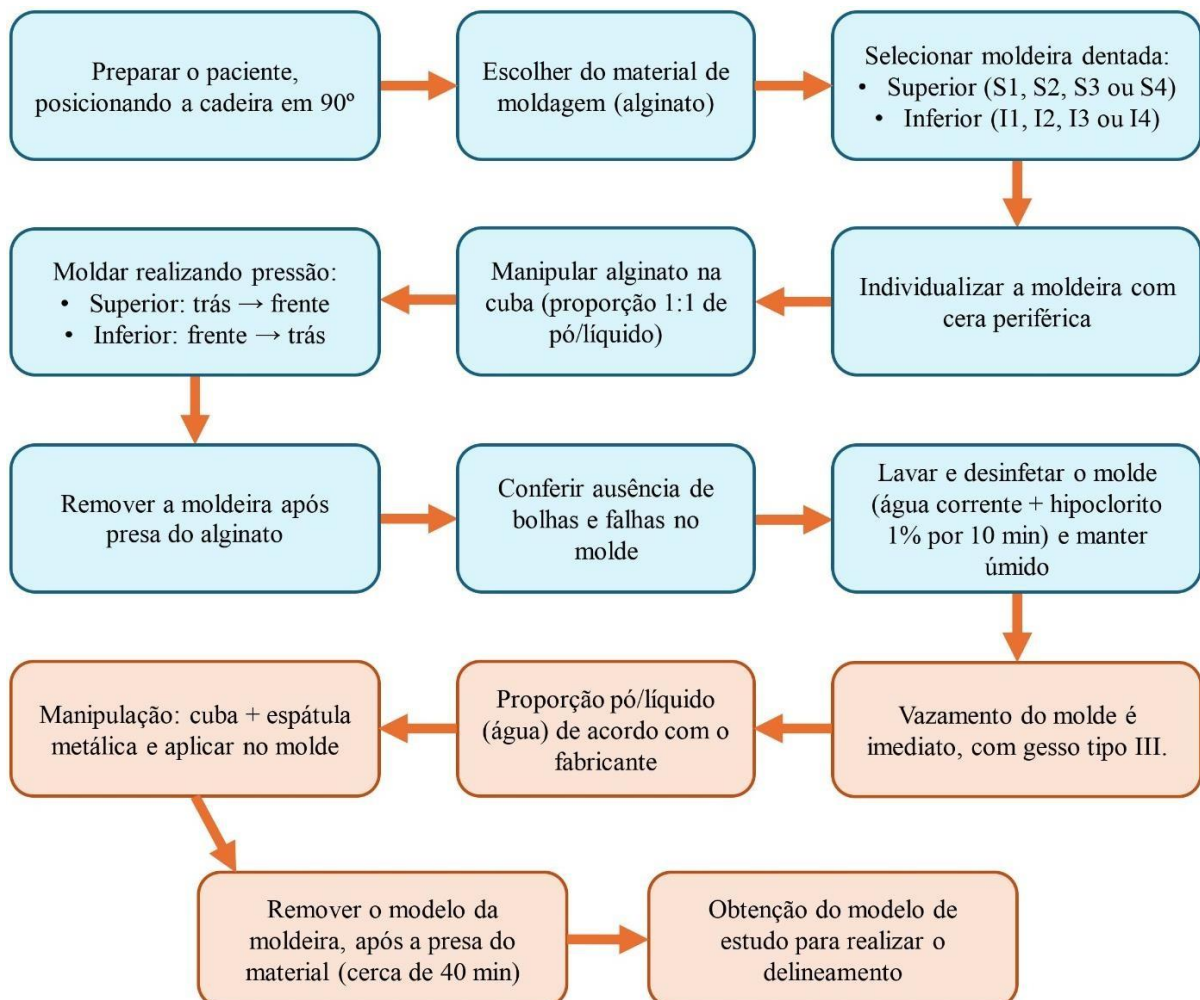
Preparar o paciente, posicionando a cadeira em 90º

Escolher do material de moldagem (alginato)

Selecionar moldeira dentada:
• Superior (S1, S2, S3 ou S4)
• Inferior (I1, I2, I3 ou I4)

Individualizar a moldeira com cera periférica

Manipular alginato na cuba (proporção 1:1 de pó/líquido)

Moldar realizando pressão:
• Superior: trás → frente
• Inferior: frente → trás

Remover a moldeira após presa do alginato

Conferir ausência de bolhas e falhas no molde

Lavar e desinfetar o molde (água corrente + hipoclorito 1% por 10 min) e manter úmido

Vazamento do molde é imediato, com gesso tipo III.

Proporção pó/líquido (água) de acordo com o fabricante

Manipulação: cuba + espátula metálica e aplicar no molde

Remover o modelo da moldeira, após a presa do material (cerca de 40 min)

Obtenção do modelo de estudo para realizar o delineamento